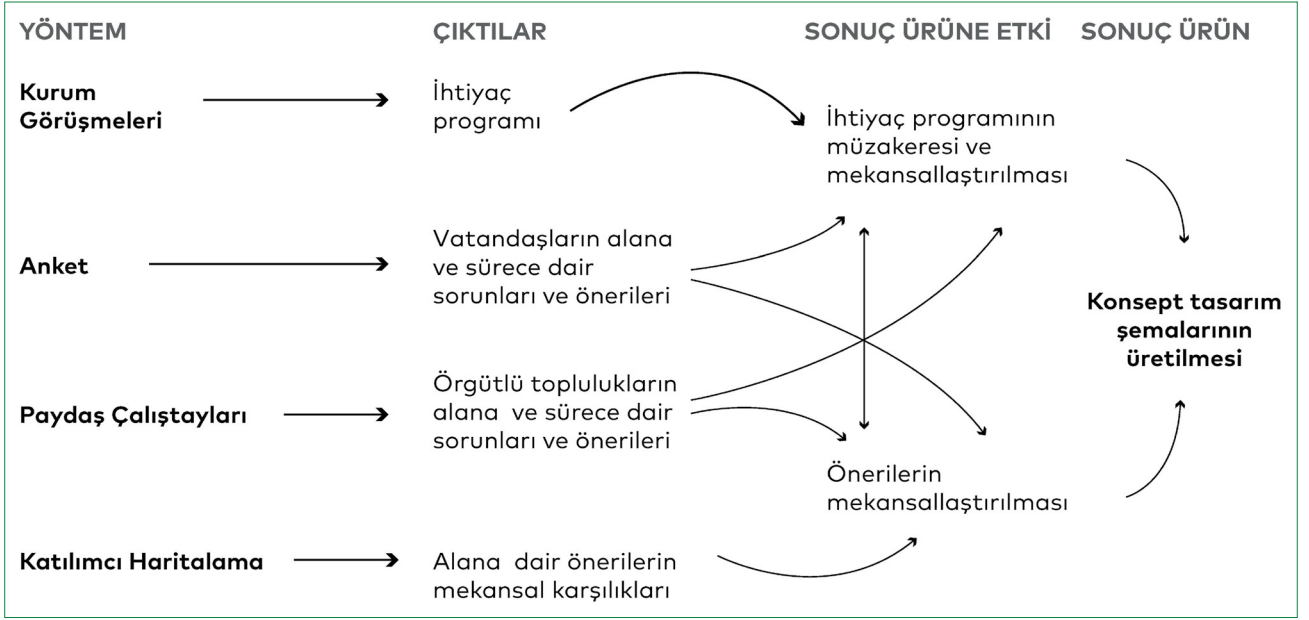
| YÖNTEM | ÇIKTILAR | SONUÇ ÜRÜNE ETKİ | SONUÇ ÜRÜN |
|---|---|---|---|
| Kurum Görüşmeleri | İhtiyaç programı | İhtiyaç programının müzakeresi ve mekansallaştırılması | |
| Anket | Vatandaşların alana ve sürece dair sorunları ve önerileri | | Konsept tasarım şemalarının üretilmesi |
| Paydaş Çalıştayları | Örgütlü toplulukların alana ve sürece dair sorunları ve önerileri | Önerilerin mekansallaştırılması | |
| Katılımcı Haritalama | Alana dair önerilerin mekansal karşılıkları | | |